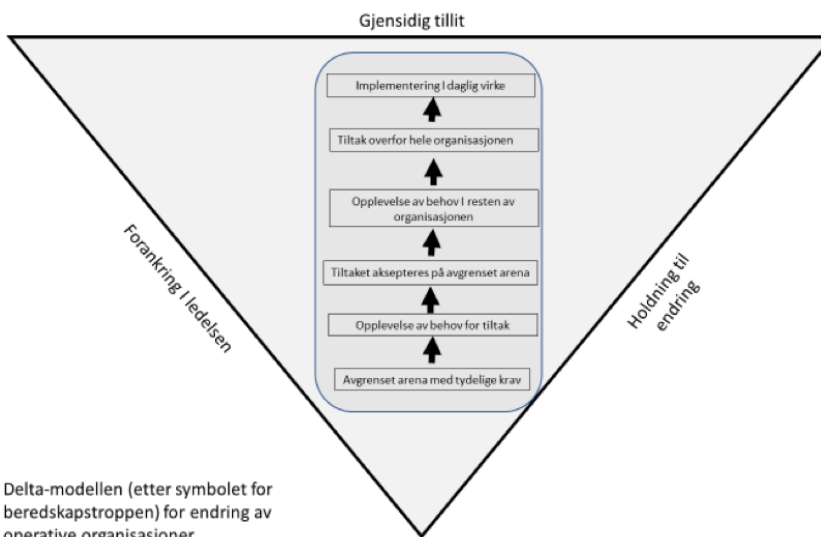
Gjensidig tillit

Implementering I daglig virke

Tiltak overfor hele organisasjonen

Opplevelse av behov I resten av organisasjonen

Tiltaket aksepteres på avgrenset arena

Opplevelse av behov for tiltak

Avgrenset arena med tydelige krav

Forankring I ledelsen

Holdning til endring

Delta-modellen (etter symbolet for beredskapstroppen) for endring av operative organisasjoner